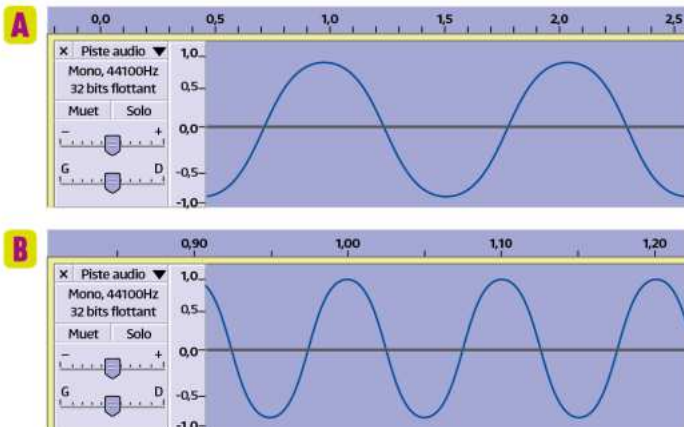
A

0,0 0,5 1,0 1,5 2,0 2,5

× Piste audio ▼
Mono, 44100Hz
32 bits flottant
Muet Solo
– +
G D

1,0
0,5
0,0
-0,5
-1,0

B

0,90 1,00 1,10 1,20

× Piste audio ▼
Mono, 44100Hz
32 bits flottant
Muet Solo
– +
G D

1,0
0,5
0,0
-0,5
-1,0